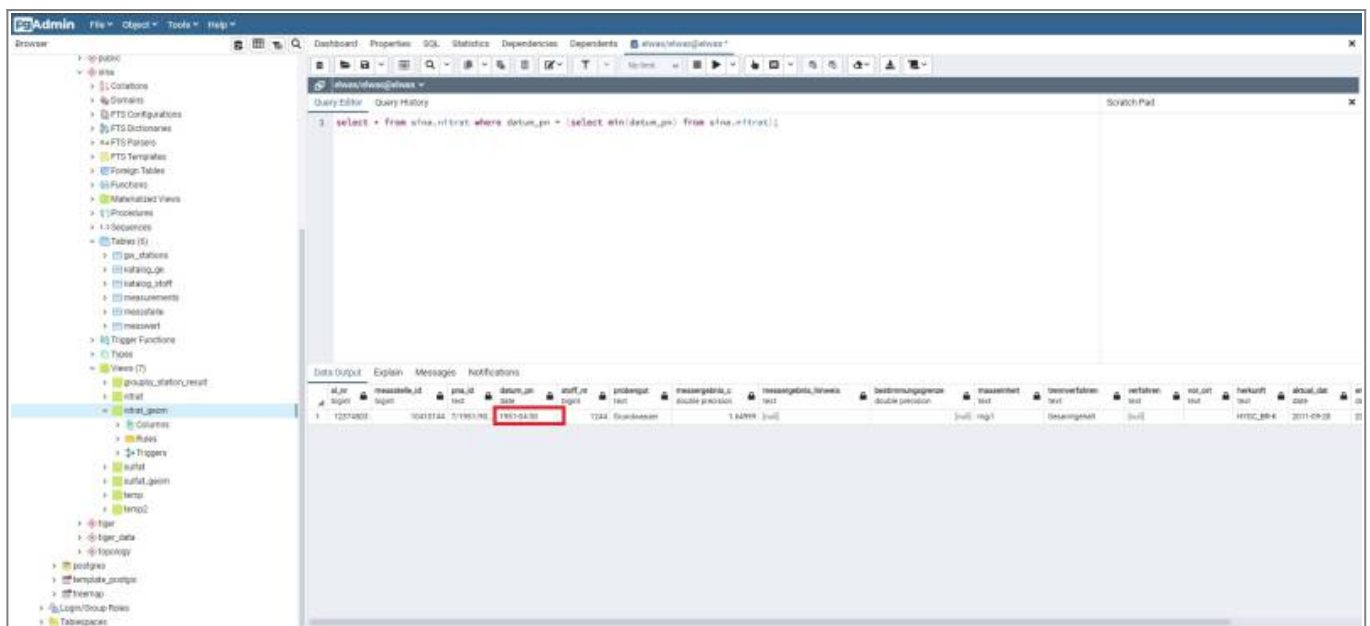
pgAdmin File Object Tools Help

Browser

public
elwa
Collations
Domains
FTS Configurations
FTS Dictionaries
FTS Parsers
FTS Templates
Foreign Tables
Functions
Materialized Views
Procedures
Sequences
Tables (6)
gw_stations
katalog_gw
katalog_stoff
measurements
messstelle
messwert
Trigger Functions
Types
Views (7)
groupby_station_result
nitrat
nitrat_geom
Columns
Rules
Triggers
sulfat
sulfat_geom
temp
temp2
tiger
tiger_data
topology
postgres
template_postgis
treemap
Login/Group Roles
Tablespaces

Dashboard Properties SQL Statistics Dependencies Dependents elwas/elwas@elwas *

elwas/elwas@elwas

Query Editor Query History Scratch Pad

1 select * from elwa.nitrat where datum_pn = (select min(datum_pn) from elwa.nitrat);

Data Output Explain Messages Notifications

| | id_pr bigint | messstelle_id bigint | pna_id text | datum_pn date | stoff_nr bigint | probengut text | messergebnis_c double precision | messergebnis_hinweis text | bestimmungsgrenze double precision | masseinheit text | trennverfahren text | verfahren text | vor_ort text | herkunft text | aktual_dat date |
|---|---|---|---|---|---|---|---|---|---|---|---|---|---|---|---|
| 1 | 12374800 | 10410144 | 7/1951/90 | 1951-04-30 | 1244 | Grundwasser | 1.64999 | [null] | | [null] | mg/l | Gesamtgehalt | [null] | | HYGC_BR-K | 2011-09-28 |